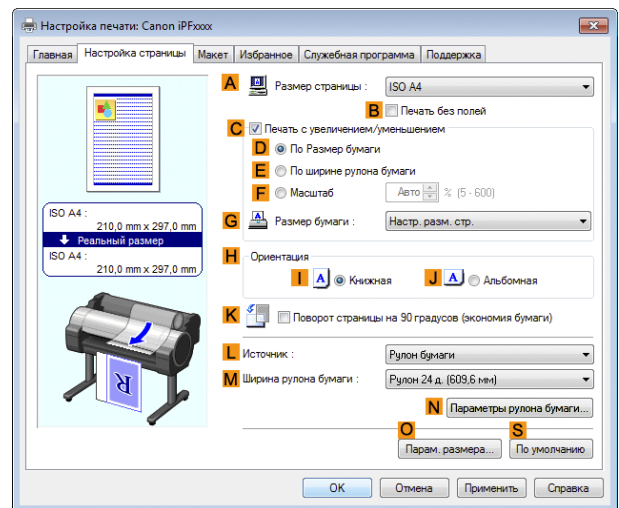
Настройка печати: Canon iPFxxxx

Главная | Настройка страницы | Макет | Избранное | Служебная программа | Поддержка

ISO A4 :
210,0 mm x 297,0 mm
Реальный размер
ISO A4 :
210,0 mm x 297,0 mm

R

A Размер страницы : ISO A4
B Печать без полей
C Печать с увеличением/уменьшением
D По Размер бумаги
E По ширине рулона бумаги
F Масштаб Авто % (5 - 600)
G Размер бумаги : Настр. разм. стр.
H Ориентация
I A Книжная
J A Альбомная
K Поворот страницы на 90 градусов (экономия бумаги)
L Источник : Рулон бумаги
M Ширина рулона бумаги : Рулон 24 д. (609,6 мм)
N Параметры рулона бумаги...
O Парам. размера...
S По умолчанию

OK | Отмена | Применить | Справка